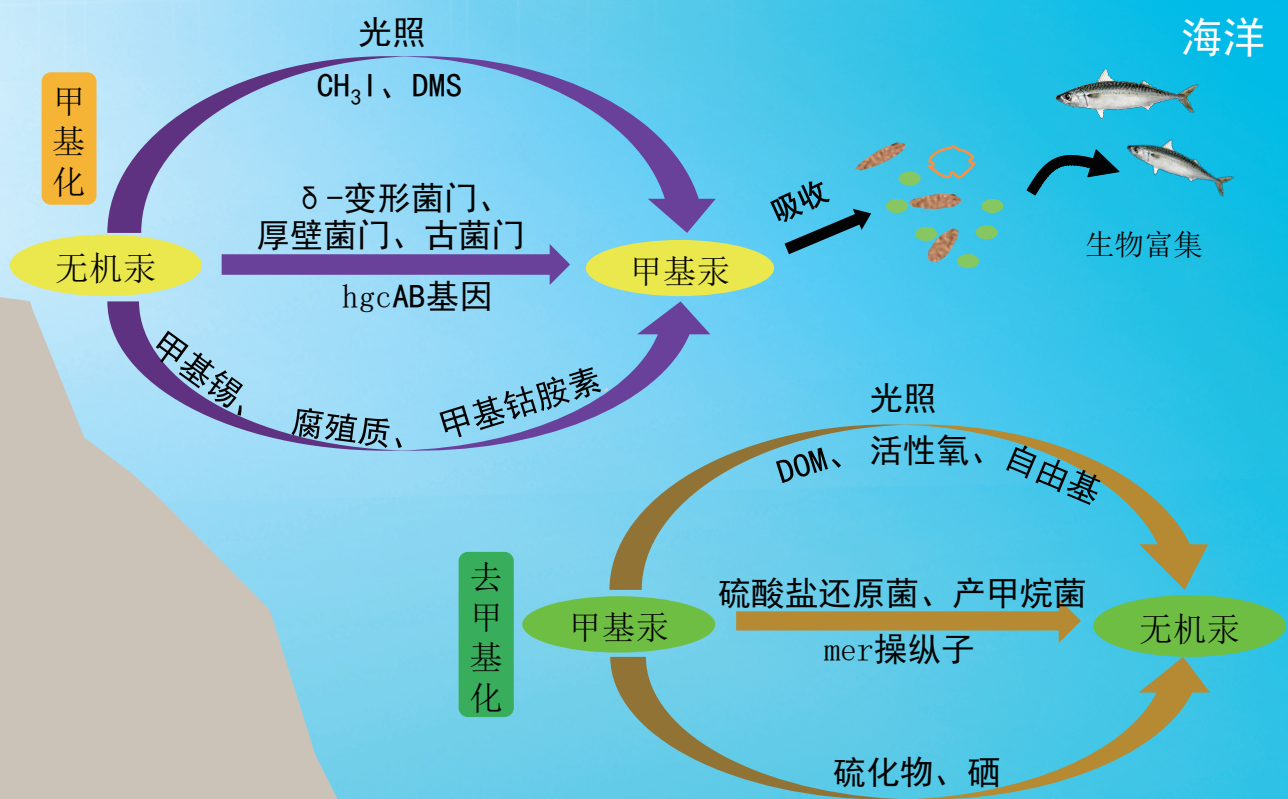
海洋

甲基化

光照

$CH_3I$、DMS

δ-变形菌门、厚壁菌门、古菌门

无机汞

甲基汞

hgcAB基因

甲基锡、腐殖质、甲基钴胺素

吸收

生物富集

去甲基化

光照

DOM、活性氧、自由基

甲基汞

硫酸盐还原菌、产甲烷菌

无机汞

mer操纵子

硫化物、硒